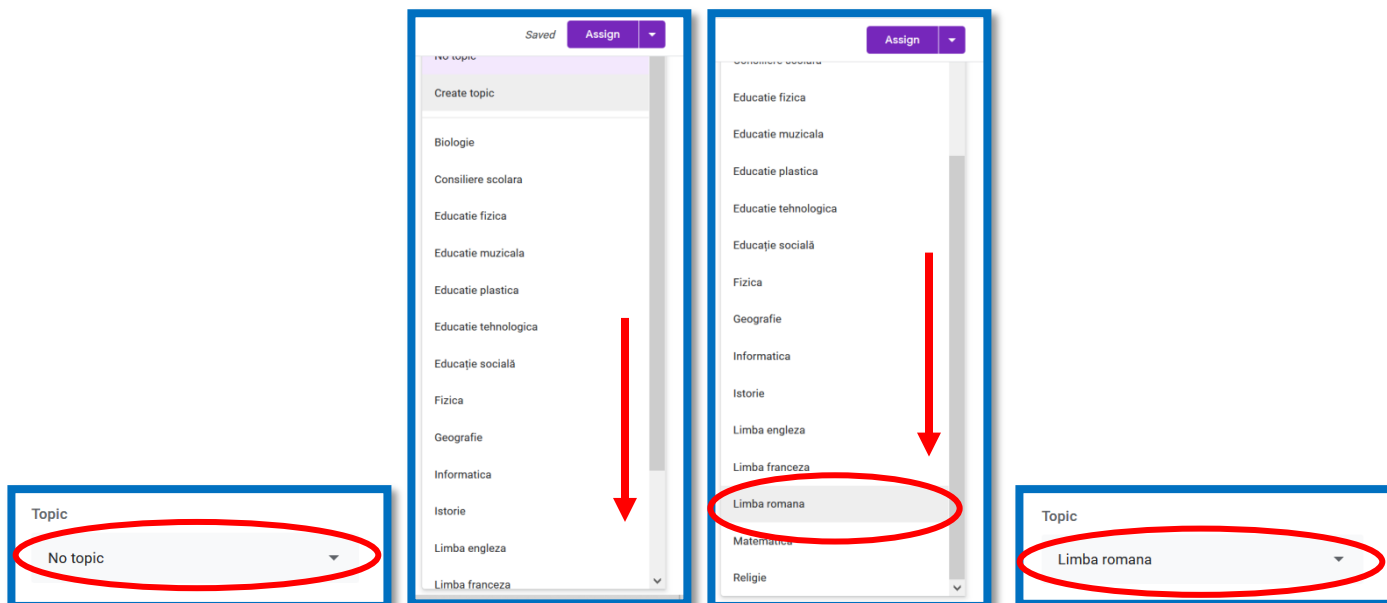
Topic

No topic

Saved Assign

No topic

Create topic

Biologie

Consiliere scolara

Educatie fizica

Educatie muzicala

Educatie plastica

Educatie tehnologica

Educație socială

Fizica

Geografie

Informatica

Istorie

Limba engleza

Limba franceza

Assign

Consiliere scolara

Educatie fizica

Educatie muzicala

Educatie plastica

Educatie tehnologica

Educație socială

Fizica

Geografie

Informatica

Istorie

Limba engleza

Limba franceza

Limba romana

Matematica

Religie

Topic

Limba romana